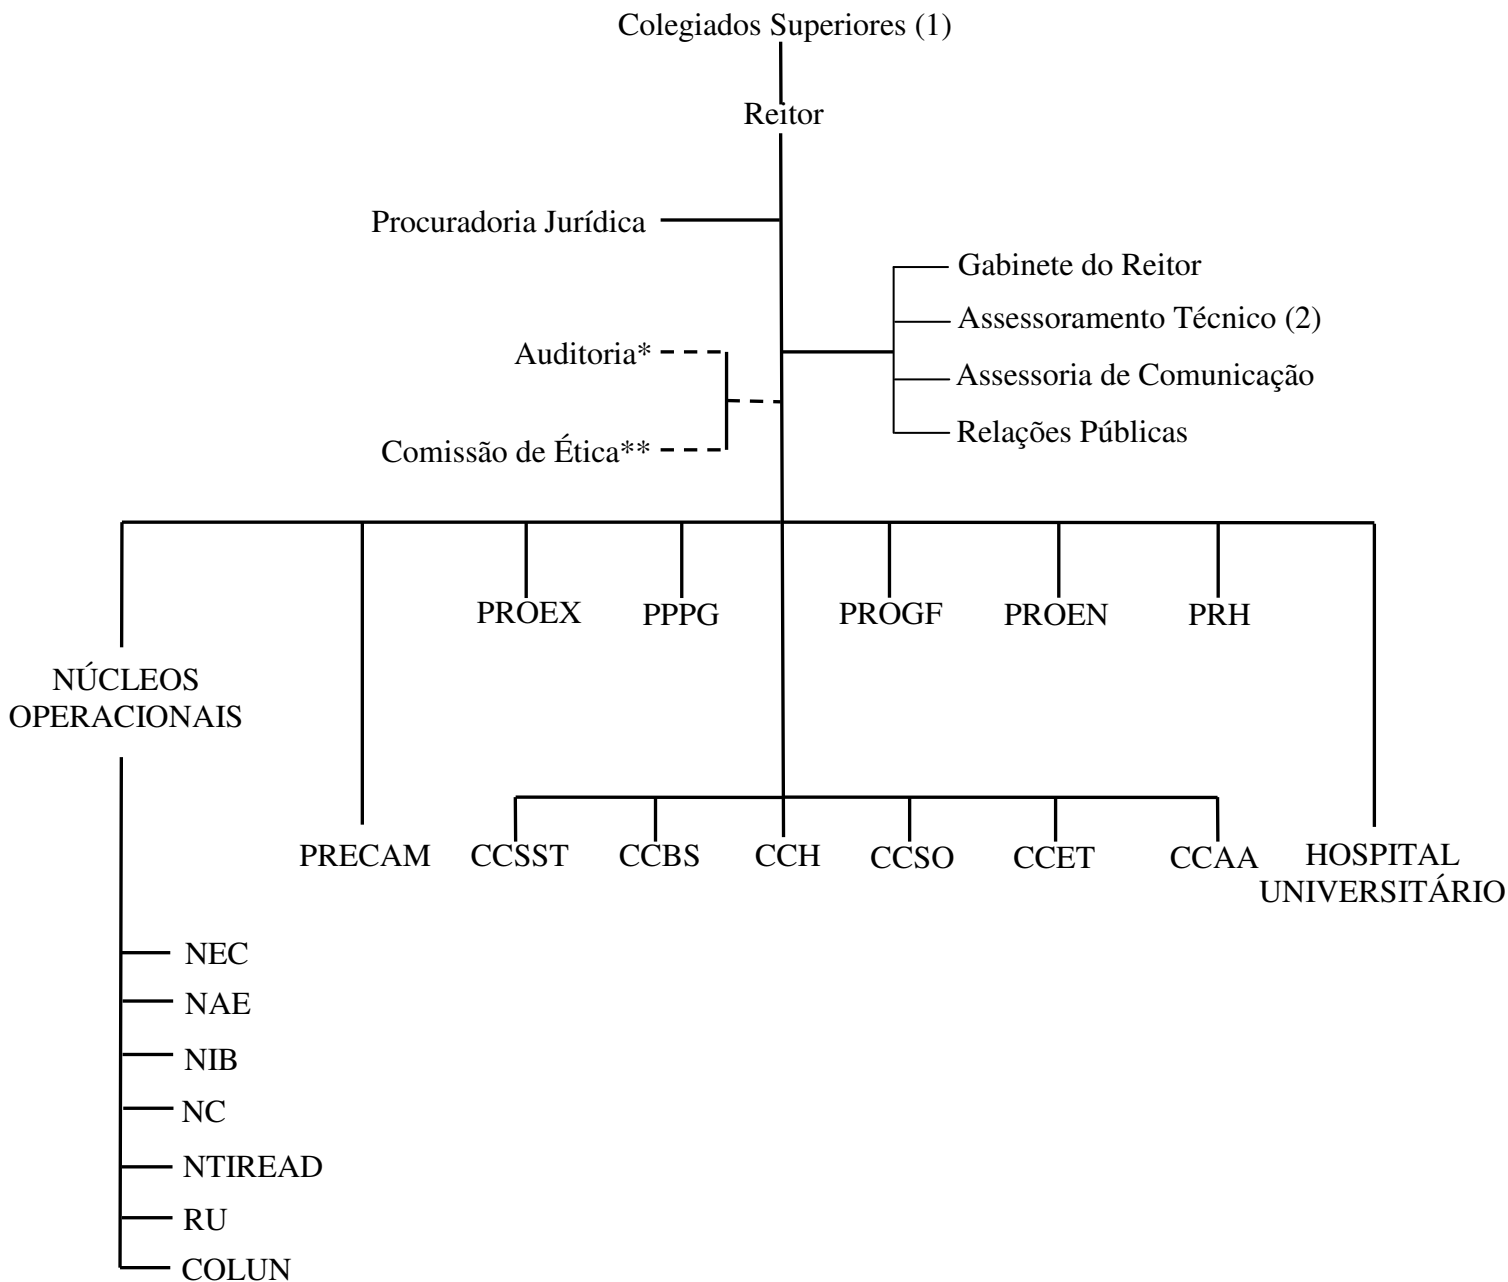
Colegiados Superiores (1)

Reitor

Procuradoria Jurídica

Gabinete do Reitor
Assessoramento Técnico (2)
Assessoria de Comunicação
Relações Públicas

Auditoria*
Comissão de Ética**

PROEX PPPG PROGF PROEN PRH

NÚCLEOS OPERACIONAIS

PRECAM CCSST CCBS CCH CCSO CCET CCAA HOSPITAL UNIVERSITÁRIO

NEC
NAE
NIB
NC
NTIREAD
RU
COLUN